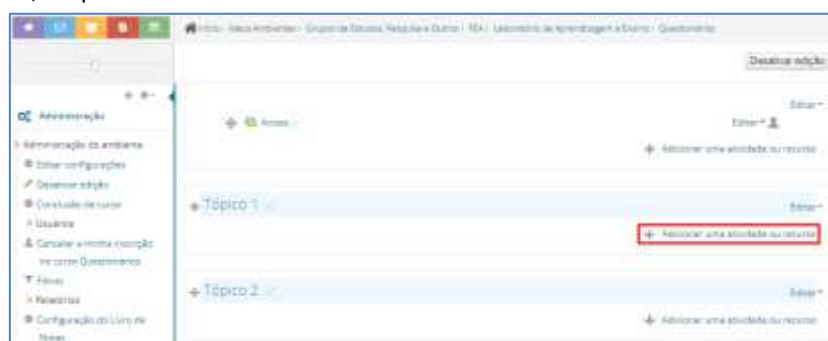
Início · Meus Ambientes · Grupo de Estudos, Pesquisa e Ensino · LEA · Laboratório de Aprendizagem e Ensino · Questionário

Desativar edição

Administração

Administração do ambiente

Editar configurações

Desativar edição

Conclusão de curso

Usuários

Cancelar a minha inscrição no curso Questionário

Filtros

Relatórios

Configuração do Livro de Notas

Editar

Avisos

Editar

Adicionar uma atividade ou recurso

Tópico 1

Editar

Adicionar uma atividade ou recurso

Tópico 2

Editar

Adicionar uma atividade ou recurso